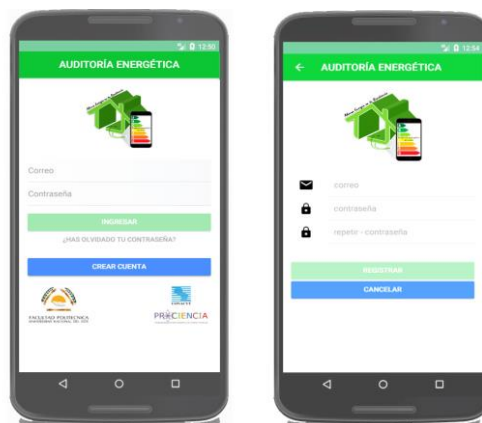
12:50
AUDITORÍA ENERGÉTICA

Correo
Contraseña
INGRESAR
¿HAS OLVIDADO TU CONTRASEÑA?
CREAR CUENTA

FACULTAD POLITÉCNICA
UNIVERSIDAD NACIONAL DEL ESTE
PROCIENCIA

12:54
AUDITORÍA ENERGÉTICA

correo
contraseña
repetir - contraseña
REGISTRAR
CANCELAR